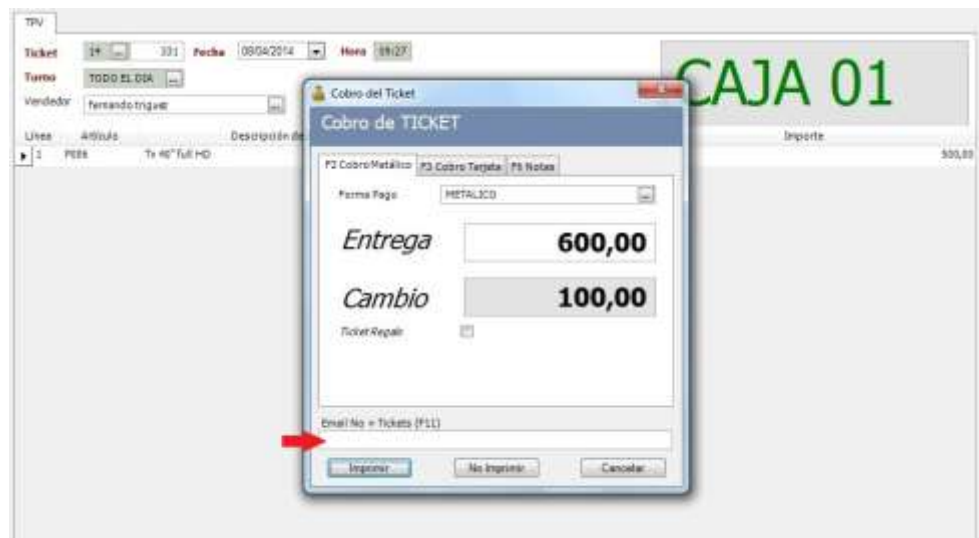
TPV

Ticket 1* ... 331 Fecha 08/04/2014 Hora 09:27

Turno TODO EL DIA ...

Vendedor fernando trigueo ...

CAJA 01

Linea Artículo Descripción de

Importe

1 PE06 Tv 40" Full HD 500,00

Cobro del Ticket

Cobro de TICKET

F2 Cobro Metálico F3 Cobro Tarjeta F5 Notas

Forma Pago METALICO ...

Entrega 600,00

Cambio 100,00

Ticket Regalo

Email No + Tickets (F11)

Imprimir No Imprimir Cancelar